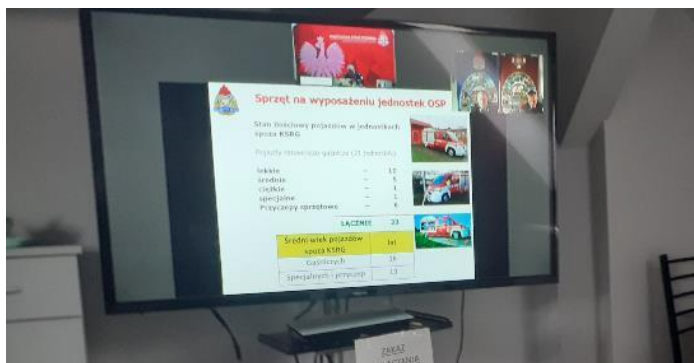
Sprzęt na wyposażeniu jednostek OSP

Stan ilościowy pojazdów w jednostkach spoza KSRG

Pojazdy ratowniczo-gaśnicze (21 jednostek)

| | | |
|---|---|---|
| lekkie | – | 12 |
| średnie | – | 5 |
| ciężkie | – | 1 |
| specjalne | – | 1 |
| Przyczepy sprzętowe | – | 4 |
| | ŁĄCZNIE: | 23 |

| Średni wiek pojazdów spoza KSRG | (w) |
|---|---|
| Gaśniczych | 16 |
| Specjalnych i przyczep | 13 |

ZAKAZ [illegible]